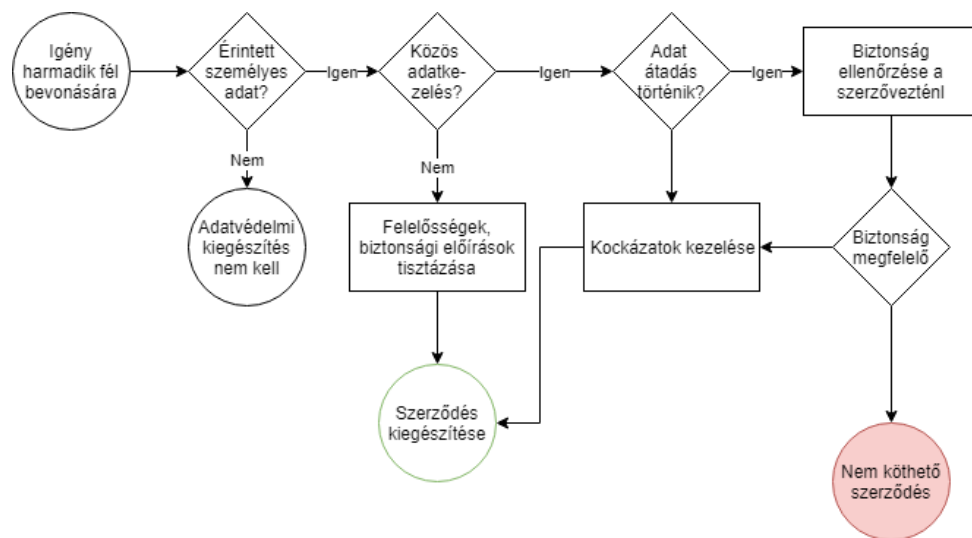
Igény harmadik fél bevonására

Érintett személyes adat?

Igen

Közös adatkezelés?

Igen

Adat átadás történik?

Igen

Biztonság ellenőrzése a szerzővezténl

Nem

Nem

Adatvédelmi kiegészítés nem kell

Felelősségek, biztonsági előírások tisztázása

Kockázatok kezelése

Biztonság megfelelő

Szerződés kiegészítése

Nem köthető szerződés